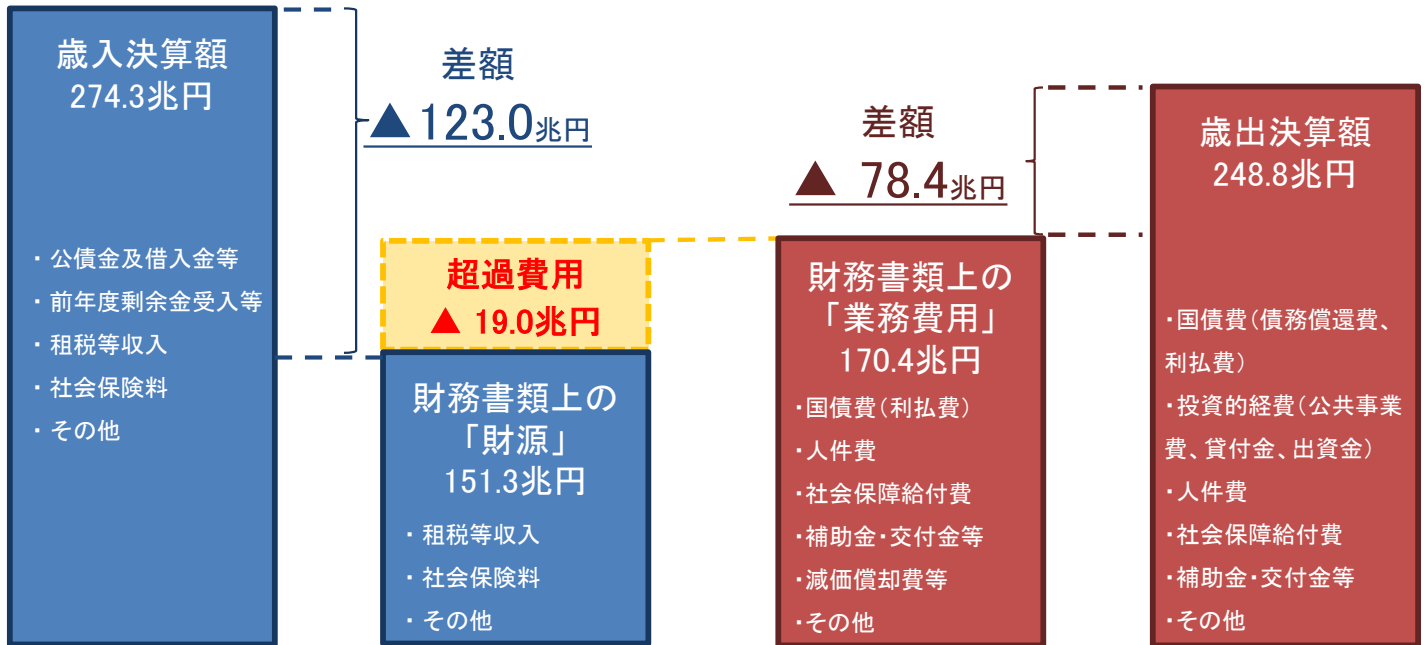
歳入決算額
274.3兆円

・公債金及借入金等
・前年度剰余金受入等
・租税等収入
・社会保険料
・その他

差額
▲123.0兆円

超過費用
▲ 19.0兆円

財務書類上の
「財源」
151.3兆円

・租税等収入
・社会保険料
・その他

差額
▲ 78.4兆円

財務書類上の
「業務費用」
170.4兆円

・国債費(利払費)
・人件費
・社会保障給付費
・補助金・交付金等
・減価償却費等
・その他

歳出決算額
248.8兆円

・国債費(債務償還費、利払費)
・投資的経費(公共事業費、貸付金、出資金)
・人件費
・社会保障給付費
・補助金・交付金等
・その他